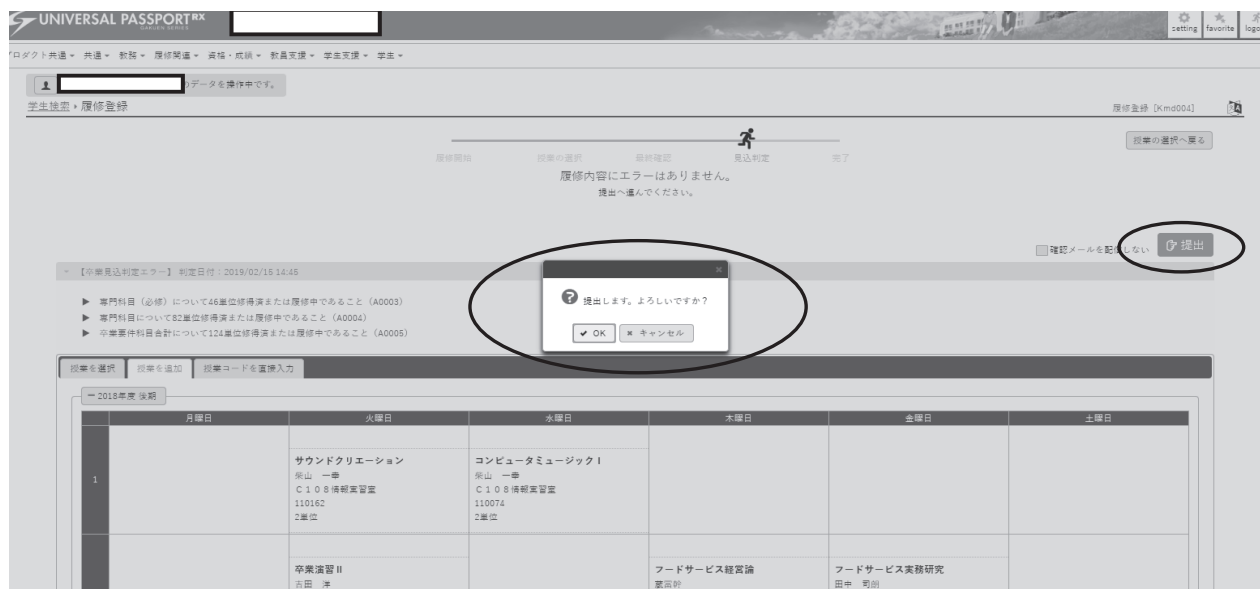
UNIVERSAL PASSPORT RX
GAKUEN SERIES

setting favorite logo

プロダクト共通 ▾ 共通 ▾ 教務 ▾ 履修関連 ▾ 資格・成績 ▾ 教員支援 ▾ 学生支援 ▾ 学生 ▾

のデータを操作中です。

学生検索 › 履修登録

履修登録 [Kmd004]

履修開始 授業の選択 最終確認 見込判定 完了

授業の選択へ戻る

履修内容にエラーはありません。
提出へ進んでください。

確認メールを配信しない 提出

【卒業見込判定エラー】 判定日付：2019/02/15 14:45

▶ 専門科目（必修）について46単位修得済または履修中であること（A0003）
▶ 専門科目について82単位修得済または履修中であること（A0004）
▶ 卒業要件科目合計について124単位修得済または履修中であること（A0005）

提出します。よろしいですか？

✔ OK ✖ キャンセル

授業を選択 授業を追加 授業コードを直接入力

2018年度 後期

| | 月曜日 | 火曜日 | 水曜日 | 木曜日 | 金曜日 | 土曜日 |
|---|---|---|---|---|---|---|
| 1 | | サウンドクリエーション 柴山 一幸 C108情報実習室 110162 2単位 | コンピュータミュージックⅠ 柴山 一幸 C108情報実習室 110074 2単位 | | | |
| | | 卒業演習Ⅱ 古田 洋 | | フードサービス経営論 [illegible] | フードサービス実務研究 田中 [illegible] | |